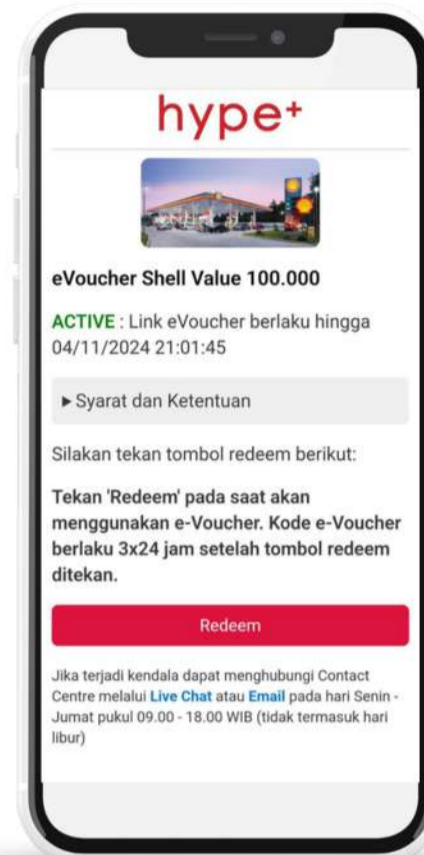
hype+

eVoucher Shell Value 100.000

ACTIVE : Link eVoucher berlaku hingga 04/11/2024 21:01:45

► Syarat dan Ketentuan

Silakan tekan tombol redeem berikut:

Tekan 'Redeem' pada saat akan menggunakan e-Voucher. Kode e-Voucher berlaku 3x24 jam setelah tombol redeem ditekan.

Redeem

Jika terjadi kendala dapat menghubungi Contact Centre melalui Live Chat atau Email pada hari Senin - Jumat pukul 09.00 - 18.00 WIB (tidak termasuk hari libur)